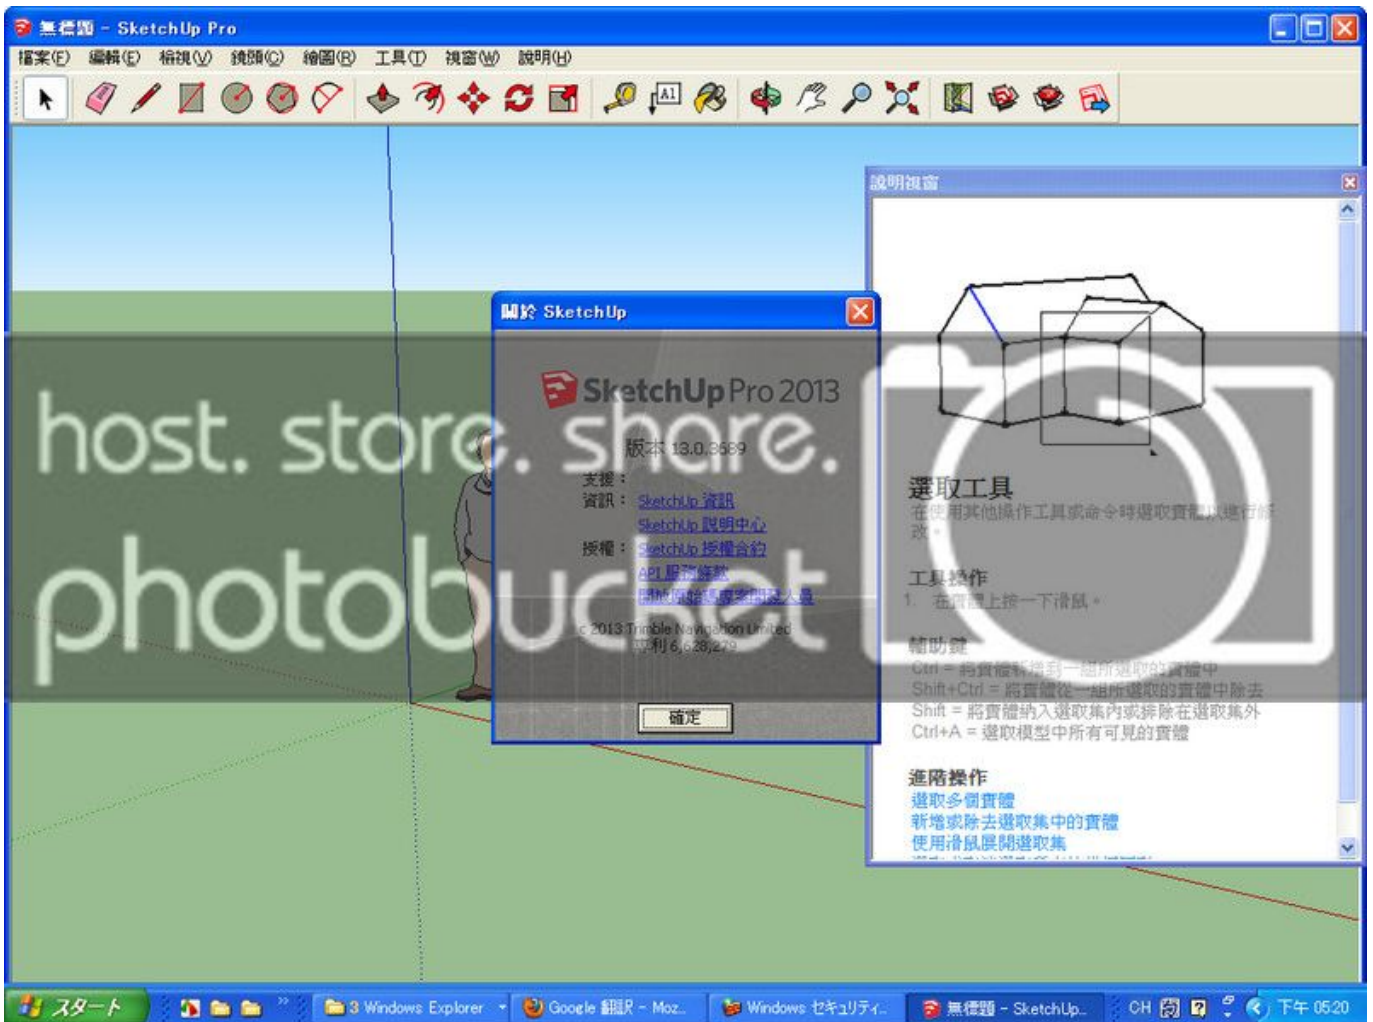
無標題 - SketchUp Pro

檔案(F) 編輯(E) 檢視(V) 鏡頭(C) 繪圖(R) 工具(T) 視窗(W) 說明(H)

說明視窗

關於 SketchUp

SketchUp Pro 2013

版本 13.0.3689

支援：
資訊： SketchUp 資訊
SketchUp 說明中心
授權： SketchUp 授權合約
API 服務條款
開放原始碼授權與協力人員

c 2013 Trimble Navigation Limited
專利 6,628,279

確定

host. store. share.
photobucket

選取工具
在使用其他操作工具或命令時選取實體以進行修改。

工具操作
1. 在實體上按一下滑鼠。

輔助鍵
Ctrl = 將實體新增到一組所選取的實體中
Shift+Ctrl = 將實體從一組所選取的實體中除去
Shift = 將實體納入選取集內或排除在選取集外
Ctrl+A = 選取模型中所有可見的實體

進階操作
選取多個實體
新增或除去選取集中的實體
使用滑鼠展開選取集

スタート 3 Windows Explorer Google 翻訳 - Moz... Windows セキュリティ... 無標題 - SketchUp... CH 下午 05:20